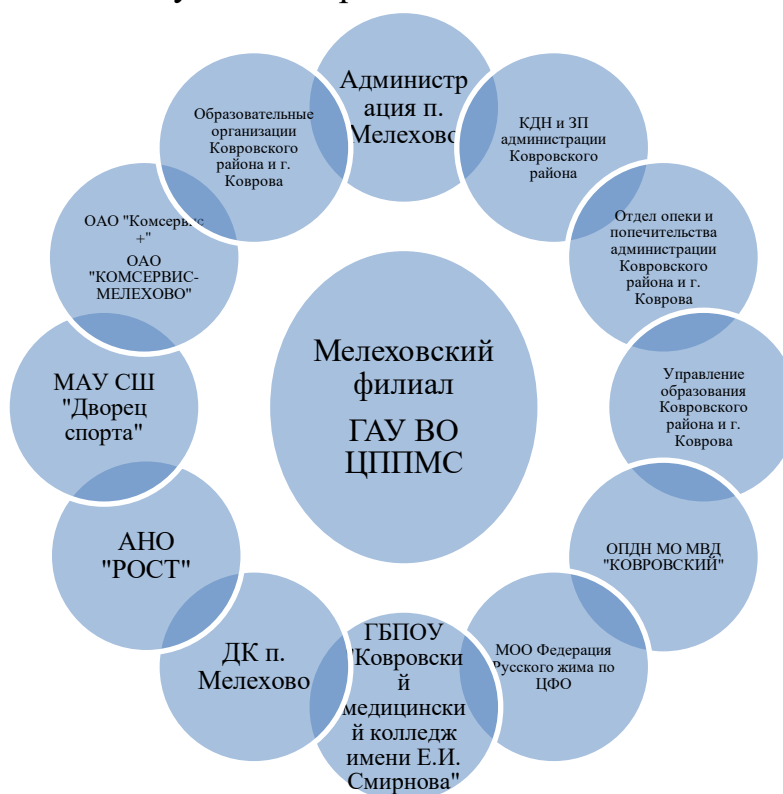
Администрация п. Мелехово

КДН и ЗП администрации Ковровского района

Отдел опеки и попечительства администрации Ковровского района и г. Коврова

Управление образования Ковровского района и г. Коврова

ОПДН МО МВД "КОВРОВСКИЙ"

МОО Федерация Русского жима по ЦФО

ГБПОУ "Ковровский медицинский колледж имени Е.И. Смирнова"

ДК п. Мелехово

АНО "РОСТ"

МАУ СШ "Дворец спорта"

ОАО "Комсервис +" ОАО "КОМСЕРВИС-МЕЛЕХОВО"

Образовательные организации Ковровского района и г. Коврова

Мелеховский филиал ГАУ ВО ЦППМС